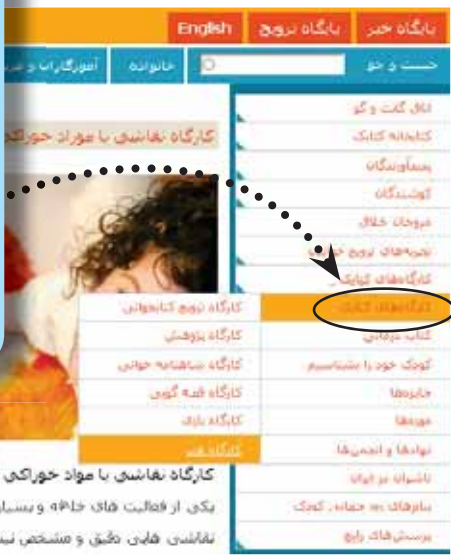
پایگاه خبر | پایگاه ترویج | English

جست و جو | خانواده | آموزگاران و مربیان

کارگاه نقاشی با مواد خوراکی

اتاق گفت و گو
کتابخانه کتابک
پدیدآورندگان
کوشندگان
فروختن خلاق
تجربه‌های ترویج خواندن
کارگاه‌های کتابک
کارگاه‌های کتابک
کتاب درمانی
کودک خود را بشناسیم
جایزه‌ها
موزه‌ها
نهادها و انجمن‌ها
ناشران ایران
سایت‌های در حمایت از کودک
پرسش‌های رایج

کارگاه ترویج کتابخوانی
کارگاه پژوهش
کارگاه شاهنامه خوانی
کارگاه قصه گویی
کارگاه بازی
کارگاه هنر

کارگاه نقاشی با مواد خوراکی
یکی از فعالیت های خلاق و بسیار
نقاشی هایی دقیق و مشخص نیز